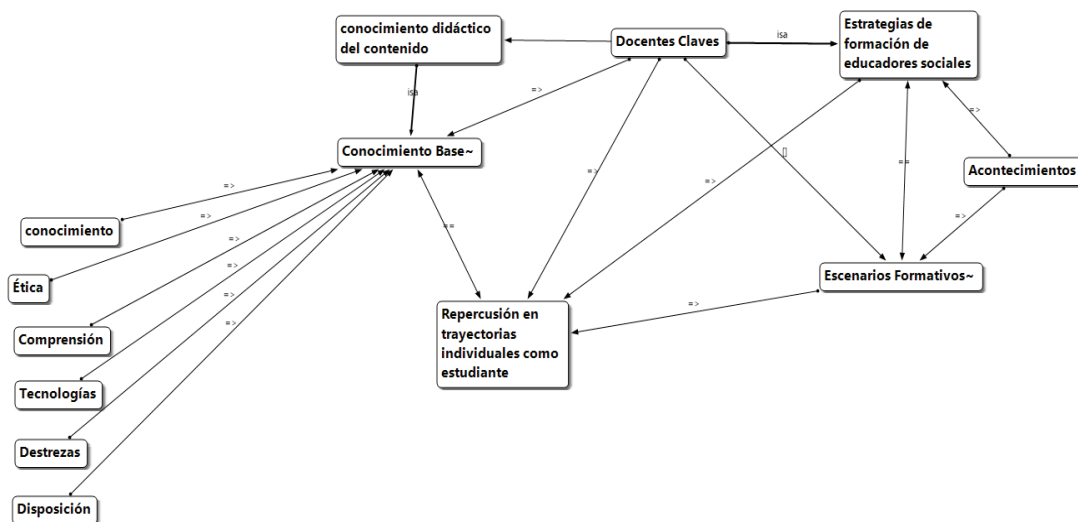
conocimiento didáctico del contenido

Docentes Claves

isa

Estrategias de formación de educadores sociales

isa

=>

Conocimiento Base~

=>

=>

==

=>

=>

Acontecimientos

=>

==

=>

conocimiento

=>

Ética

=>

=>

Comprensión

=>

=>

Tecnologías

Destrezas

Disposición

==

Escenarios Formativos~

=>

Repercusión en trayectorias individuales como estudiante